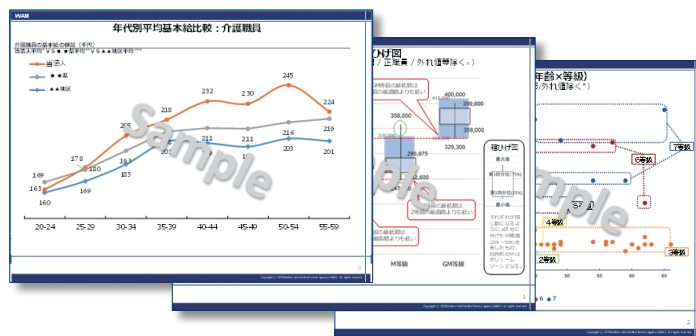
WAM

年代別平均基本給比較：介護職員

介護職員の基本給の推移（千円）

当法人

●●県

▲▲地区

245

232

230

224

219

218

216

213

211

205

203

201

193

183

178

180

169

169

163

160

20-24

25-29

30-34

35-39

40-44

45-49

50-54

55-59

Sample

ひげ図

／正職員／外れ値除く）

400,000

390,000

358,000

329,300

M等級

GM等級

箱ひげ図

最大値

最小値

Sample

年齢×等級）

外れ値除く）

7等級

6等級

5等級

4等級

2等級

3等級

Sample